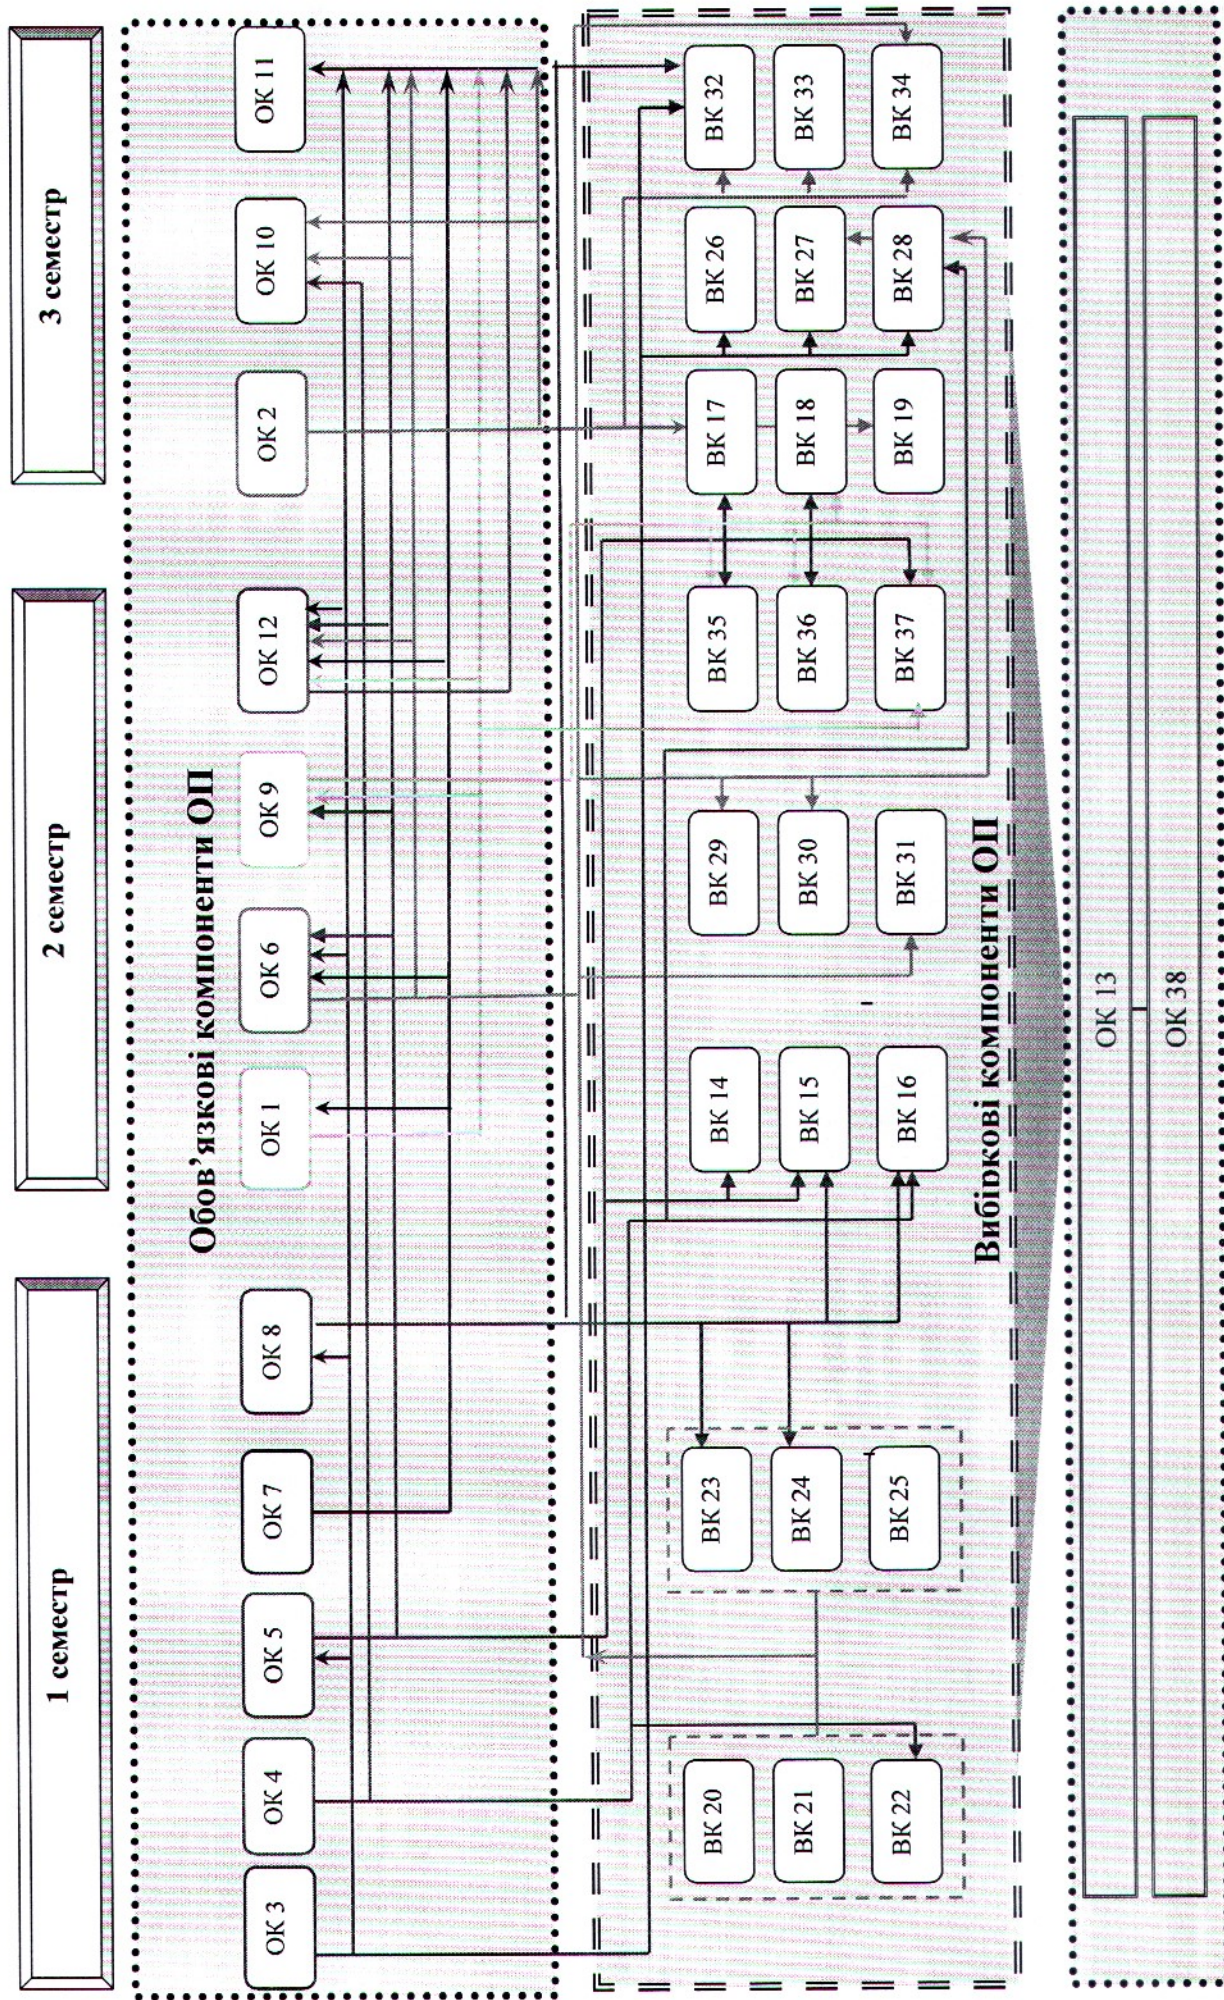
1 семестр

2 семестр

3 семестр

Обов'язкові компоненти ОП

ОК 3

ОК 4

ОК 5

ОК 7

ОК 8

ОК 1

ОК 6

ОК 9

ОК 12

ОК 2

ОК 10

ОК 11

Вибіркові компоненти ОП

ВК 20

ВК 21

ВК 22

ВК 23

ВК 24

ВК 25

ВК 14

ВК 15

ВК 16

ВК 29

ВК 30

ВК 31

ВК 35

ВК 36

ВК 37

ВК 17

ВК 18

ВК 19

ВК 26

ВК 27

ВК 28

ВК 32

ВК 33

ВК 34

ОК 13

ОК 38